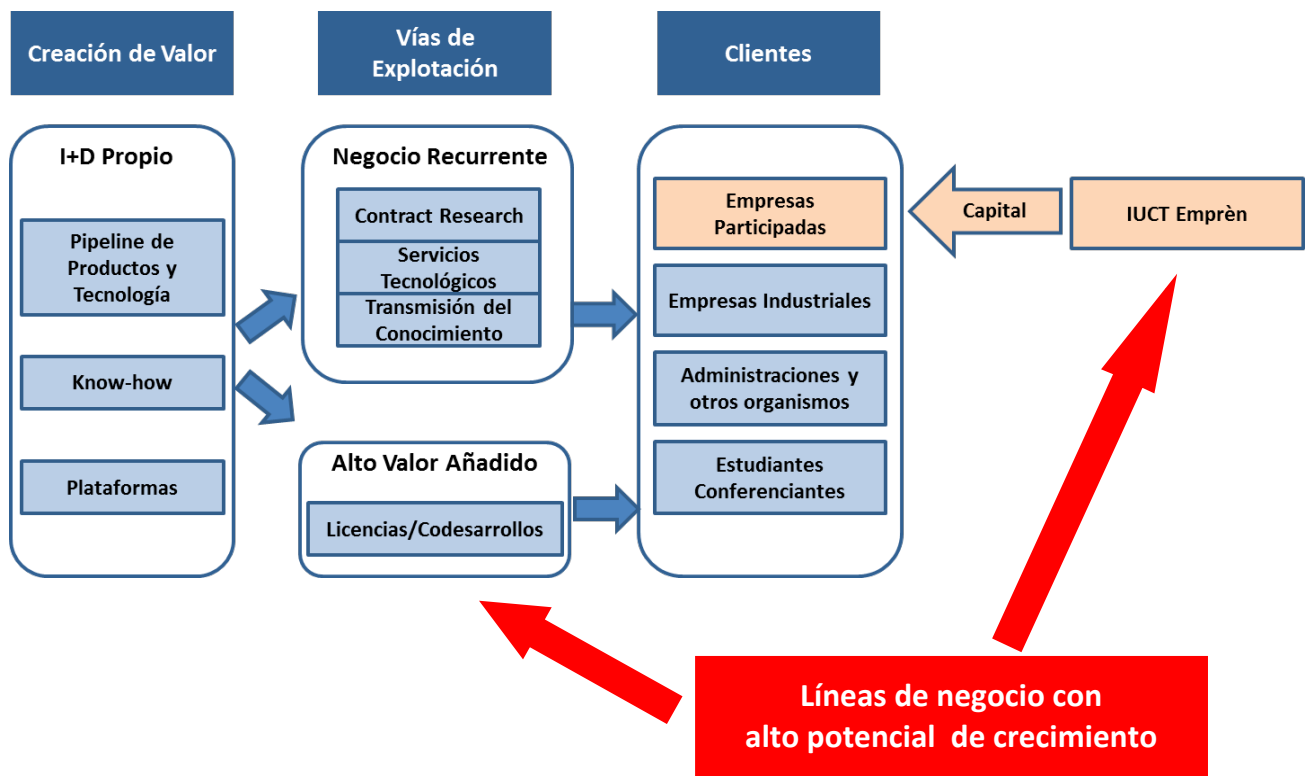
Creación de Valor

Vías de Explotación

Clientes

I+D Propio

Pipeline de Productos y Tecnología

Know-how

Plataformas

Negocio Recurrente

Contract Research

Servicios Tecnológicos

Transmisión del Conocimiento

Alto Valor Añadido

Licencias/Codesarrollos

Empresas Participadas

Empresas Industriales

Administraciones y otros organismos

Estudiantes Conferenciantes

Capital

IUCT Emprèn

Líneas de negocio con alto potencial de crecimiento